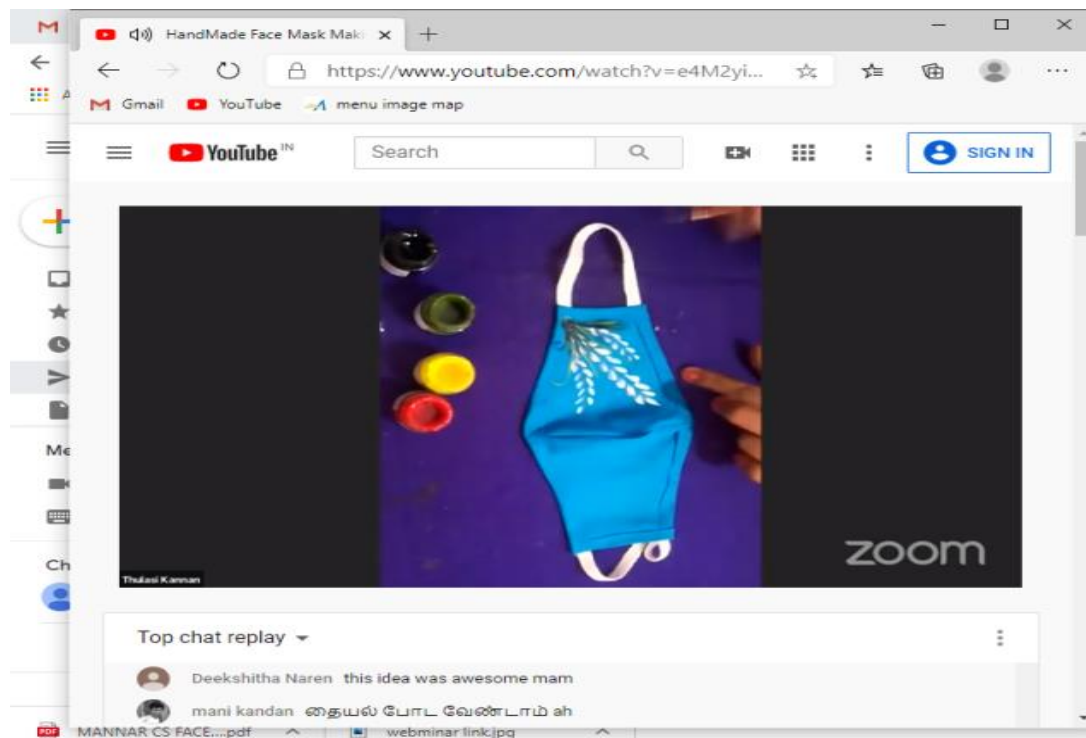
M
HandMade Face Mask Maki ×
+
https://www.youtube.com/watch?v=e4M2yi...
Gmail YouTube menu image map
YouTube IN
Search
SIGN IN
Me
Ch
zoom
Thulasi Kannan
Top chat replay
Deekshitha Naren this idea was awesome mam
mani kandan தையல் போட வேண்டாம் ah
MANNAR CS FACE....pdf
webminar link.jpg